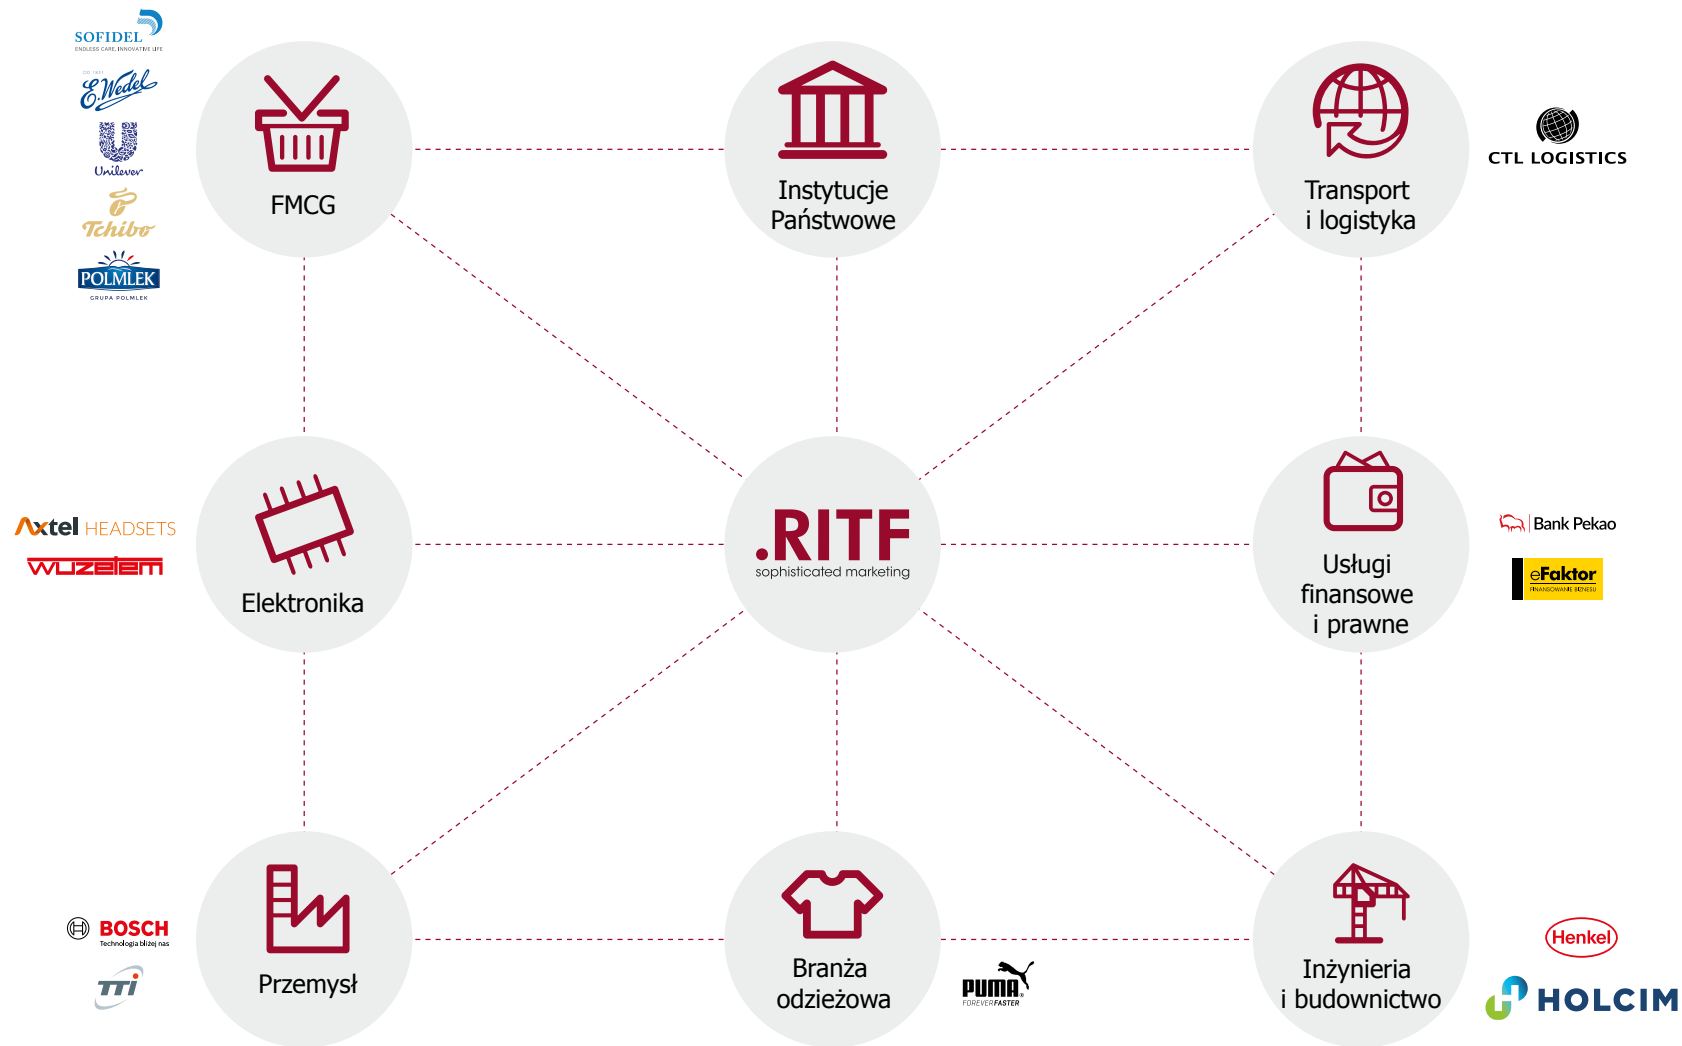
SOFIDEL
ENDLESS CARE, INNOVATIVE LIFE

E.Wedel

Unilever

Tchibo

POLMLEK
GRUPA POLMLEK

FMCG

Instytucje Państwowe

Transport i logistyka

CTL LOGISTICS

Axtel HEADSETS

wuzetem

Elektronika

.RITF
sophisticated marketing

Usługi finansowe i prawne

Bank Pekao

eFaktor
FINANSOWANIE BIZNESU

BOSCH
Technologia bliżej nas

TTi

Przemysł

Branża odzieżowa

PUMA
FOREVER FASTER

Inżynieria i budownictwo

Henkel

HOLCIM